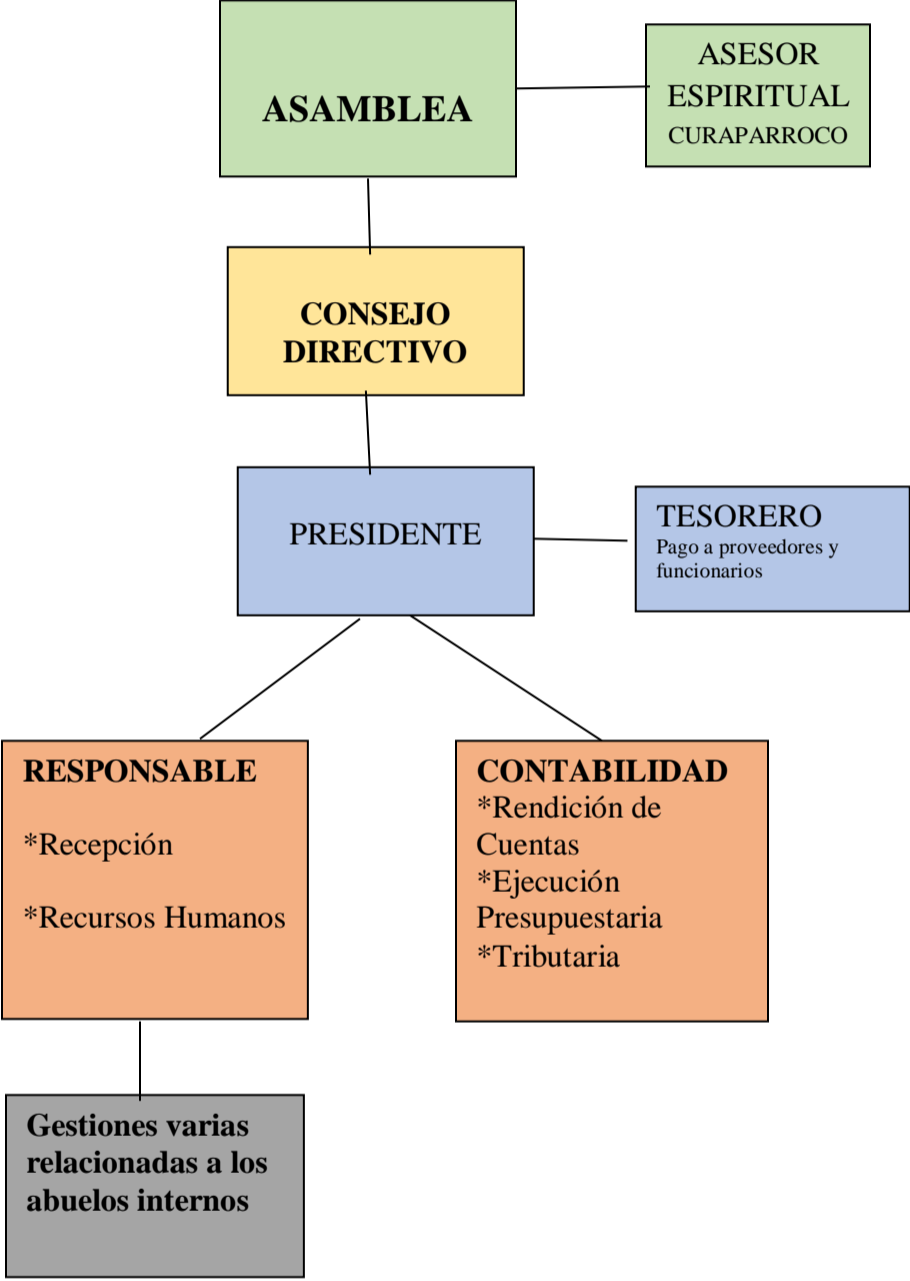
ASAMBLEA

ASESOR ESPIRITUAL CURAPARROCO

CONSEJO DIRECTIVO

PRESIDENTE

TESORERO
Pago a proveedores y funcionarios

RESPONSABLE

*Recepción

*Recursos Humanos

CONTABILIDAD
*Rendición de Cuentas
*Ejecución Presupuestaria
*Tributaria

Gestiones varias relacionadas a los abuelos internos